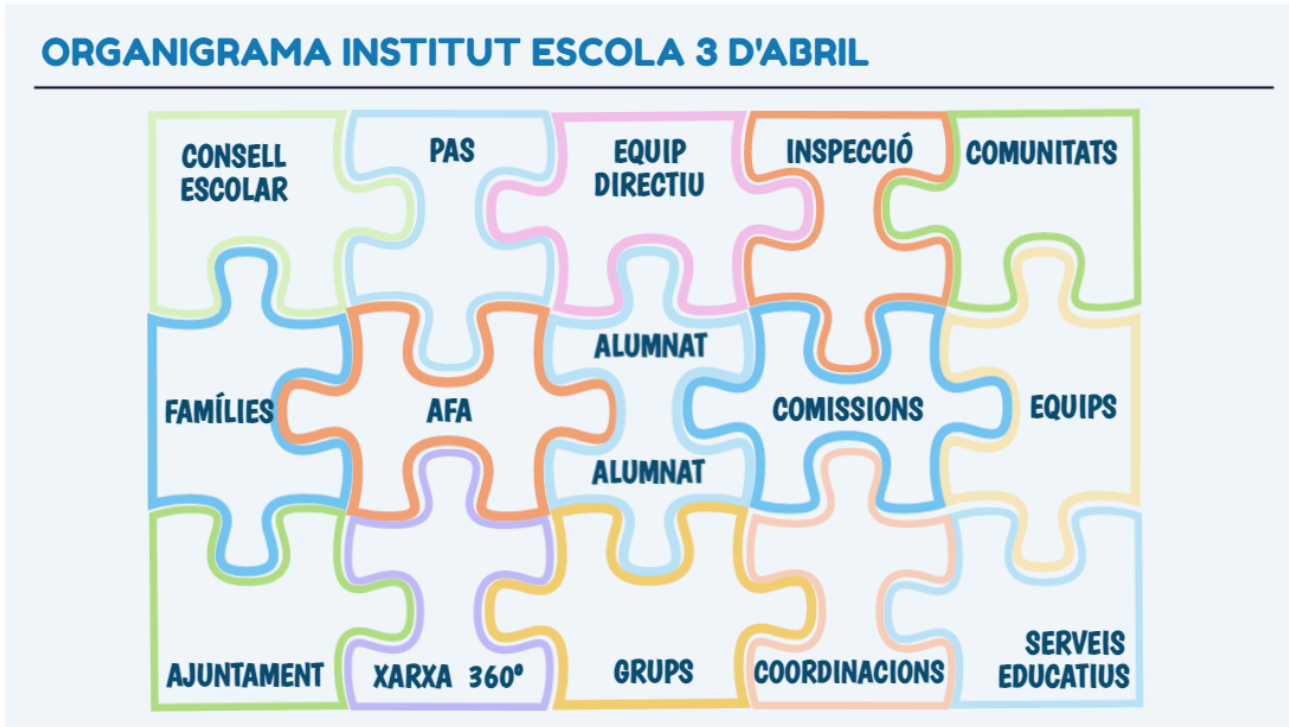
ORGANIGRAMA INSTITUT ESCOLA 3 D'ABRIL

CONSELL ESCOLAR

PAS

EQUIP DIRECTIU

INSPECCIÓ

COMUNITATS

FAMÍLIES

AFA

ALUMNAT

ALUMNAT

COMISSIONS

EQUIPS

AJUNTAMENT

XARXA 360º

GRUPS

COORDINACIONS

SERVEIS EDUCATIUS